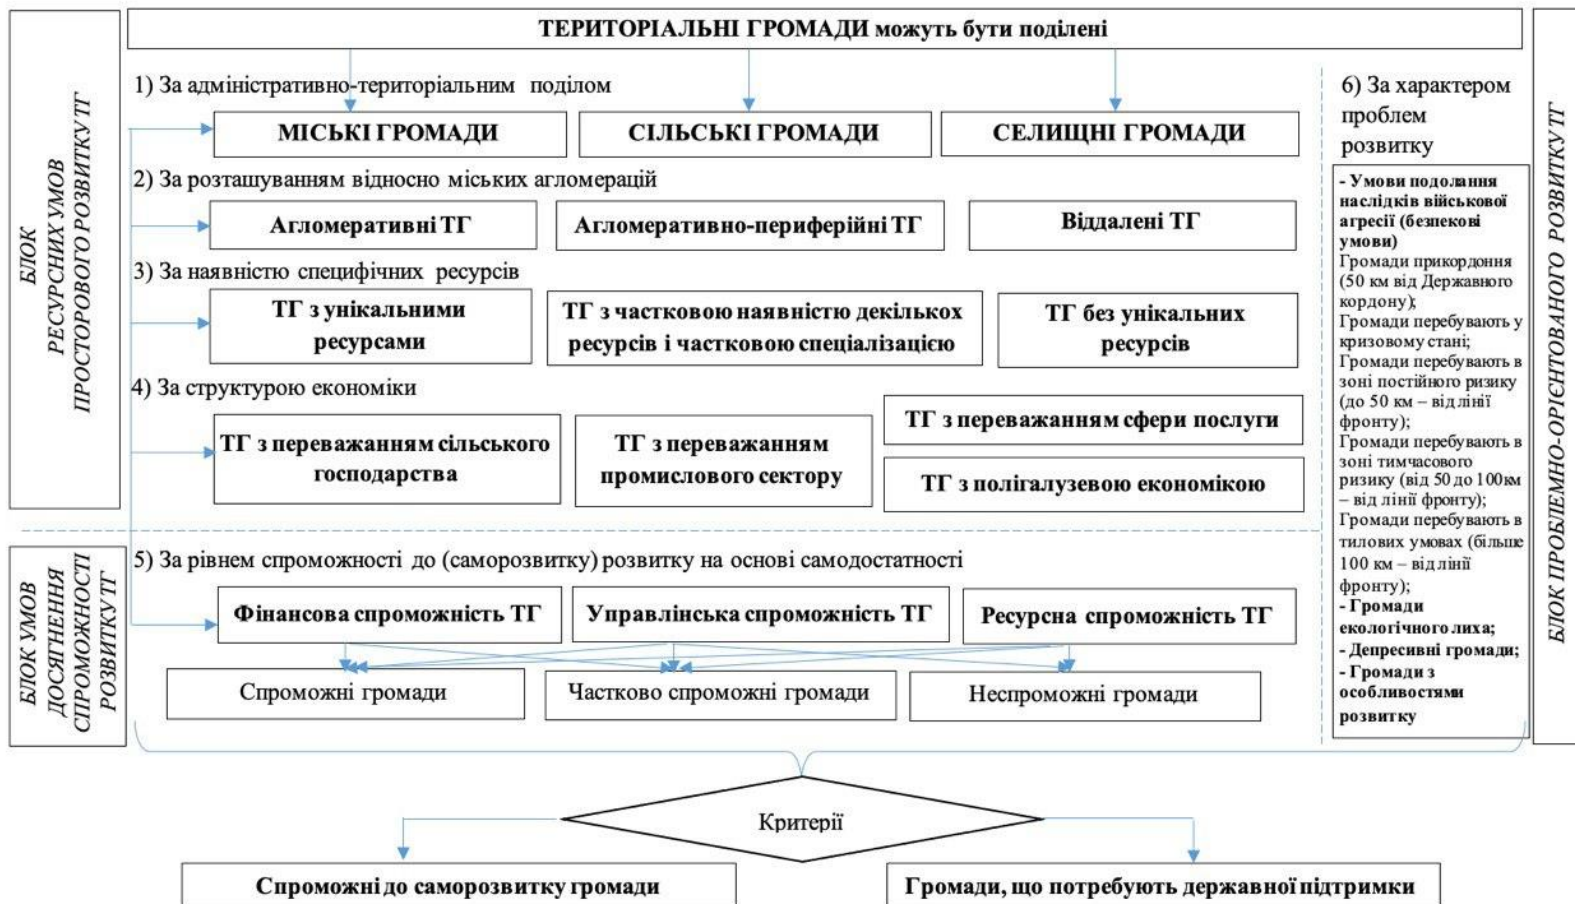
ТЕРИТОРІАЛЬНІ ГРОМАДИ можуть бути поділені

БЛОК РЕСУРСНИХ УМОВ ПРОСТОРОВОГО РОЗВИТКУ ТГ

1) За адміністративно-територіальним поділом

МІСЬКІ ГРОМАДИ

СІЛЬСЬКІ ГРОМАДИ

СЕЛИЩНІ ГРОМАДИ

2) За розташуванням відносно міських агломерацій

Агломеративні ТГ

Агломеративно-периферійні ТГ

Віддалені ТГ

3) За наявністю специфічних ресурсів

ТГ з унікальними ресурсами

ТГ з частковою наявністю декількох ресурсів і частковою спеціалізацією

ТГ без унікальних ресурсів

4) За структурою економіки

ТГ з переважанням сільського господарства

ТГ з переважанням промислового сектору

ТГ з переважанням сфери послуги

ТГ з полігалузевою економікою

БЛОК УМОВ ДОСЯГНЕННЯ СПРОМОЖНОСТІ РОЗВИТКУ ТГ

5) За рівнем спроможності до (саморозвитку) розвитку на основі самодостатності

Фінансова спроможність ТГ

Управлінська спроможність ТГ

Ресурсна спроможність ТГ

Спроможні громади

Частково спроможні громади

Неспроможні громади

6) За характером проблем розвитку

- Умови подолання наслідків військової агресії (безпекові умови)
Громади прикордоння (50 км від Державного кордону);
Громади перебувають у кризовому стані;
Громади перебувають в зоні постійного ризику (до 50 км – від лінії фронту);
Громади перебувають в зоні тимчасового ризику (від 50 до 100км – від лінії фронту);
Громади перебувають в тилових умовах (більше 100 км – від лінії фронту);
- Громади екологічного лиха;
- Депресивні громади;
- Громади з особливостями розвитку

БЛОК ПРОБЛЕМНО-ОРІЄНТОВАНОГО РОЗВИТКУ ТГ

Критерії

Спроможні до саморозвитку громади

Громади, що потребують державної підтримки